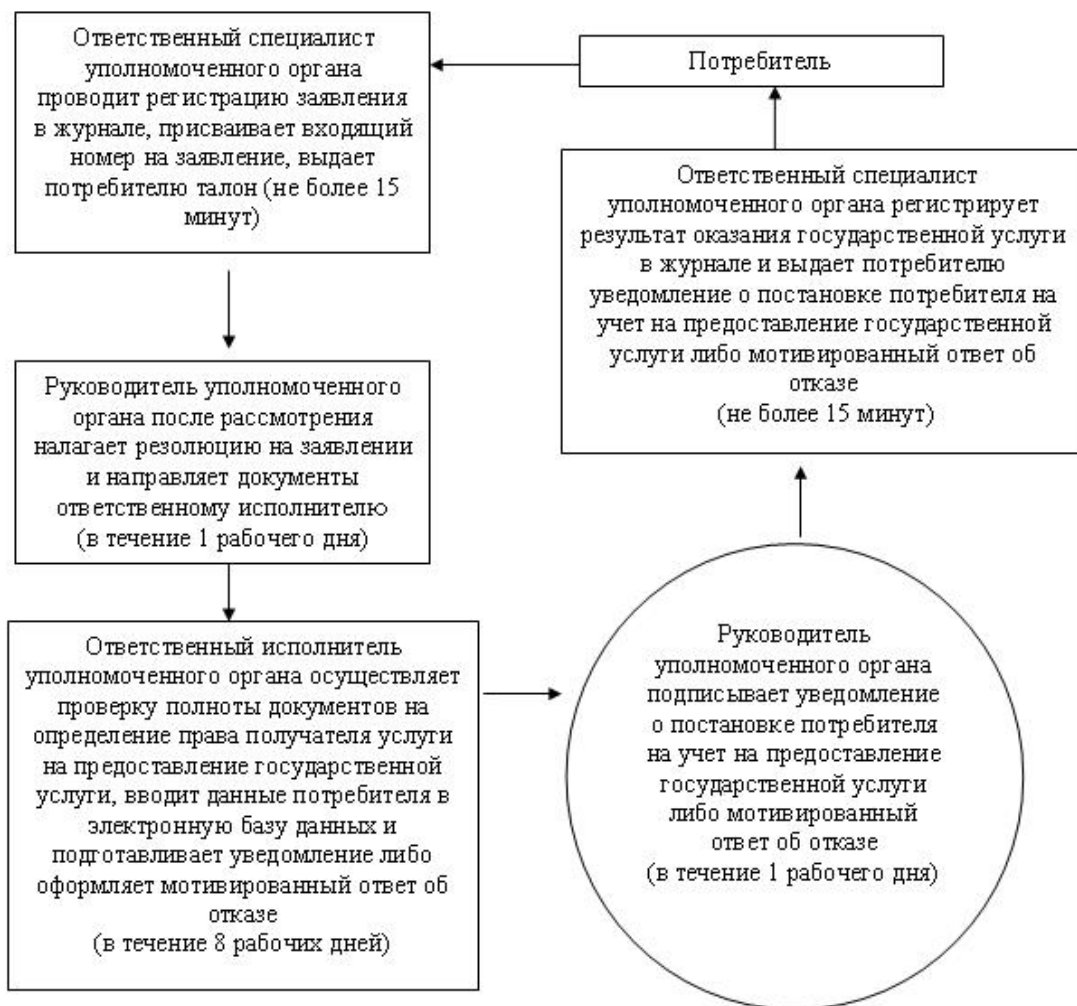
Потребитель

Ответственный специалист уполномоченного органа проводит регистрацию заявления в журнале, присваивает входящий номер на заявление, выдает потребителю талон (не более 15 минут)

Руководитель уполномоченного органа после рассмотрения налагает резолюцию на заявлении и направляет документы ответственному исполнителю (в течение 1 рабочего дня)

Ответственный исполнитель уполномоченного органа осуществляет проверку полноты документов на определение права получателя услуги на предоставление государственной услуги, вводит данные потребителя в электронную базу данных и подготавливает уведомление либо оформляет мотивированный ответ об отказе (в течение 8 рабочих дней)

Руководитель уполномоченного органа подписывает уведомление о постановке потребителя на учет на предоставление государственной услуги либо мотивированный ответ об отказе (в течение 1 рабочего дня)

Ответственный специалист уполномоченного органа регистрирует результат оказания государственной услуги в журнале и выдает потребителю уведомление о постановке потребителя на учет на предоставление государственной услуги либо мотивированный ответ об отказе (не более 15 минут)